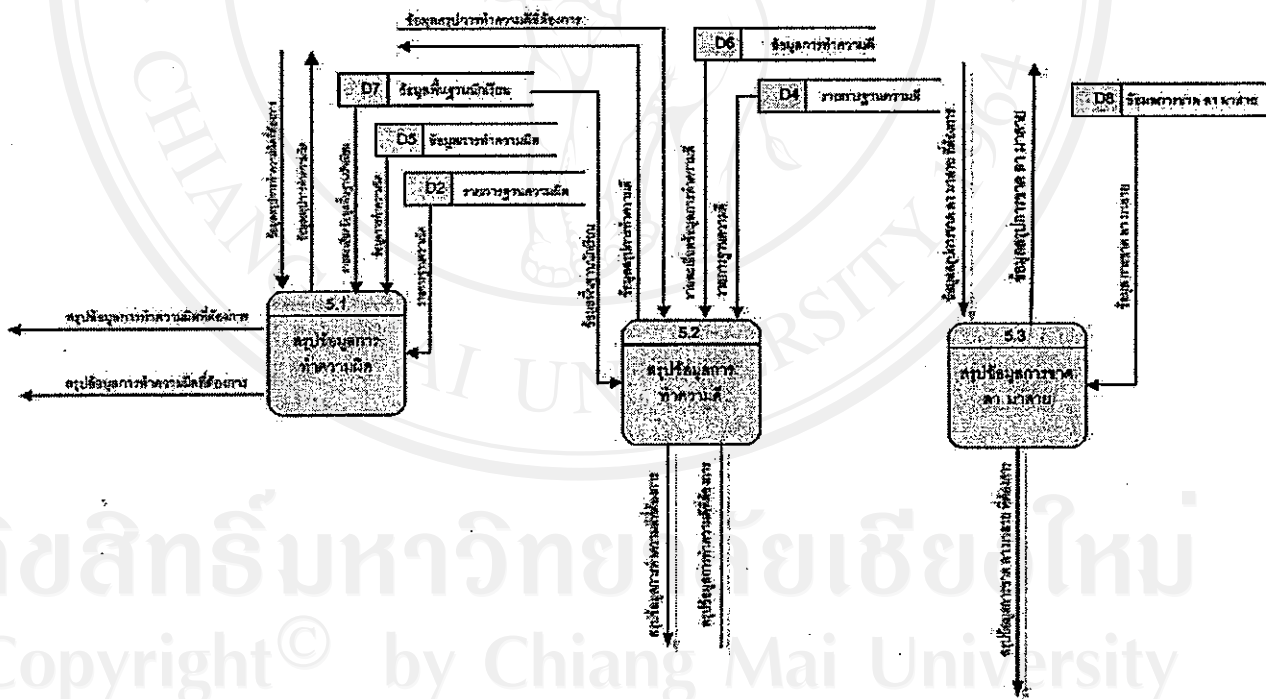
ข้อมูลสรุปการทำความดีที่ต้องการ

D6 ข้อมูลการทำความดี

D7 ข้อมูลพื้นฐานนักเรียน

D4 รายการฐานความดี

D8 ข้อมูลการขาด ลา มาสาย

D5 ข้อมูลการทำความผิด

D2 รายการฐานความผิด

5.1 สรุปข้อมูลการทำความผิด

5.2 สรุปข้อมูลการทำความดี

5.3 สรุปข้อมูลการขาด ลา มาสาย

สรุปข้อมูลการทำความผิดที่ต้องการ

สรุปข้อมูลการทำความผิดที่ต้องการ

สรุปข้อมูลการทำความดีที่ต้องการ

สรุปข้อมูลการทำความดีที่ต้องการ

สรุปข้อมูลการขาด ลา มาสาย ที่ต้องการ

ลิขสิทธิ์มหาวิทยาลัยเชียงใหม่
Copyright© by Chiang Mai University